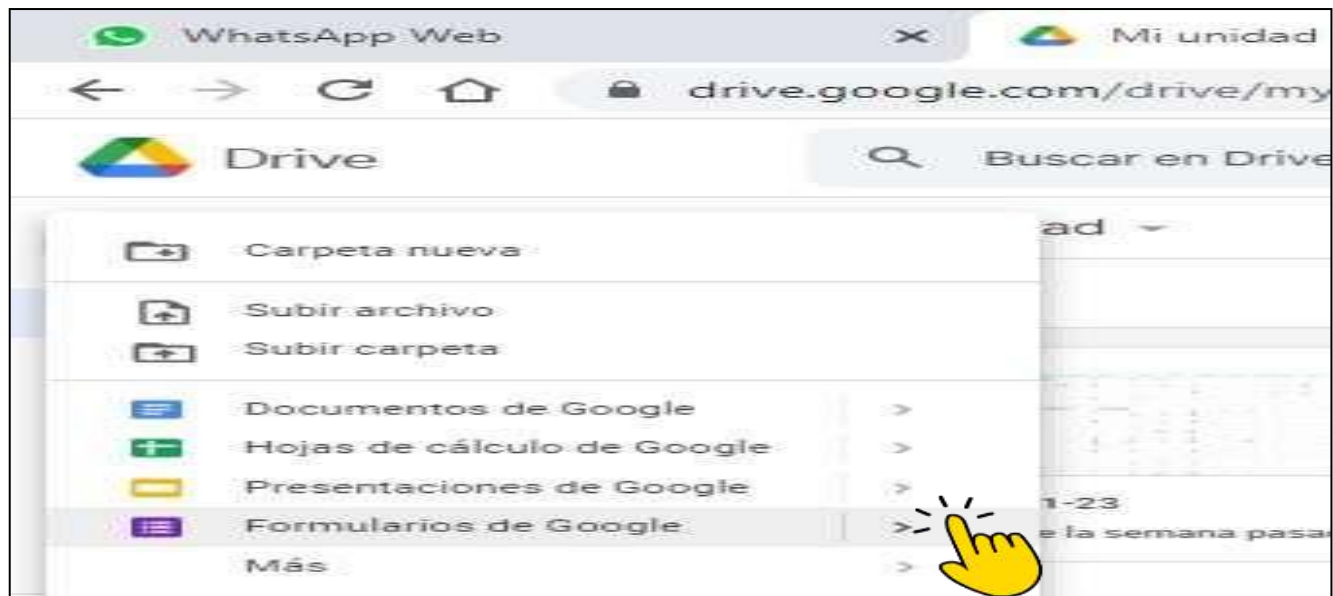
WhatsApp Web
Mi unidad
drive.google.com/drive/my
Drive
Buscar en Drive
ad
Carpeta nueva
Subir archivo
Subir carpeta
Documentos de Google >
Hojas de cálculo de Google >
Presentaciones de Google >
Formularios de Google >
Más >
1-23
e la semana pasa